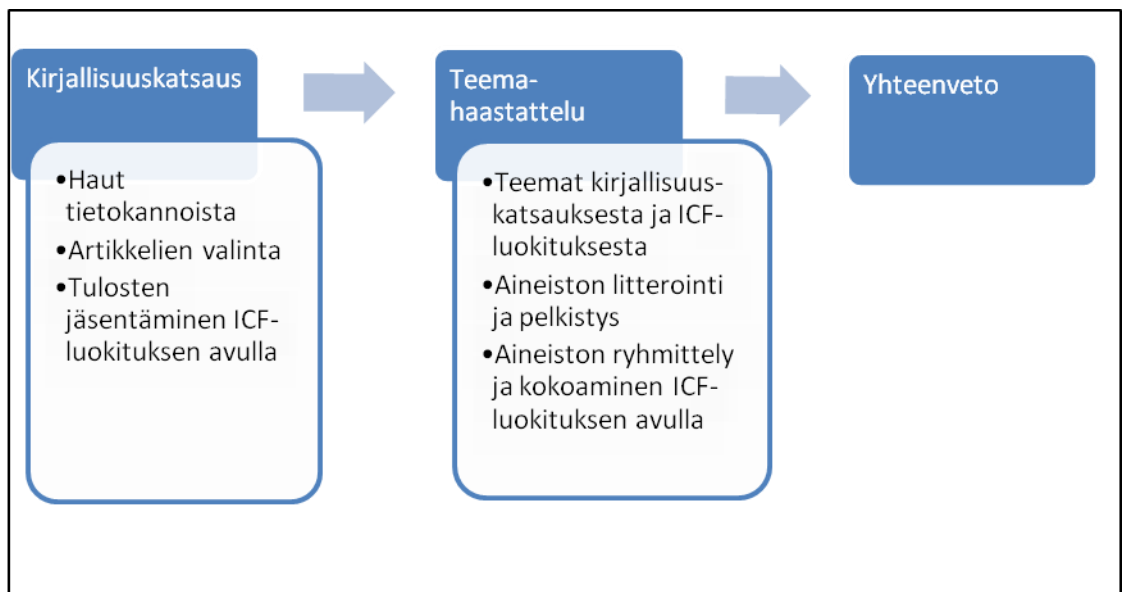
Kirjallisuuskatsaus

•Haut tietokannoista
•Artikkelien valinta
•Tulosten jäsentäminen ICF-luokituksen avulla

Teema-haastattelu

•Teemat kirjallisuus-katsauksesta ja ICF-luokituksesta
•Aineiston litterointi ja pelkistys
•Aineiston ryhmittely ja kokoaminen ICF-luokituksen avulla

Yhteenveto